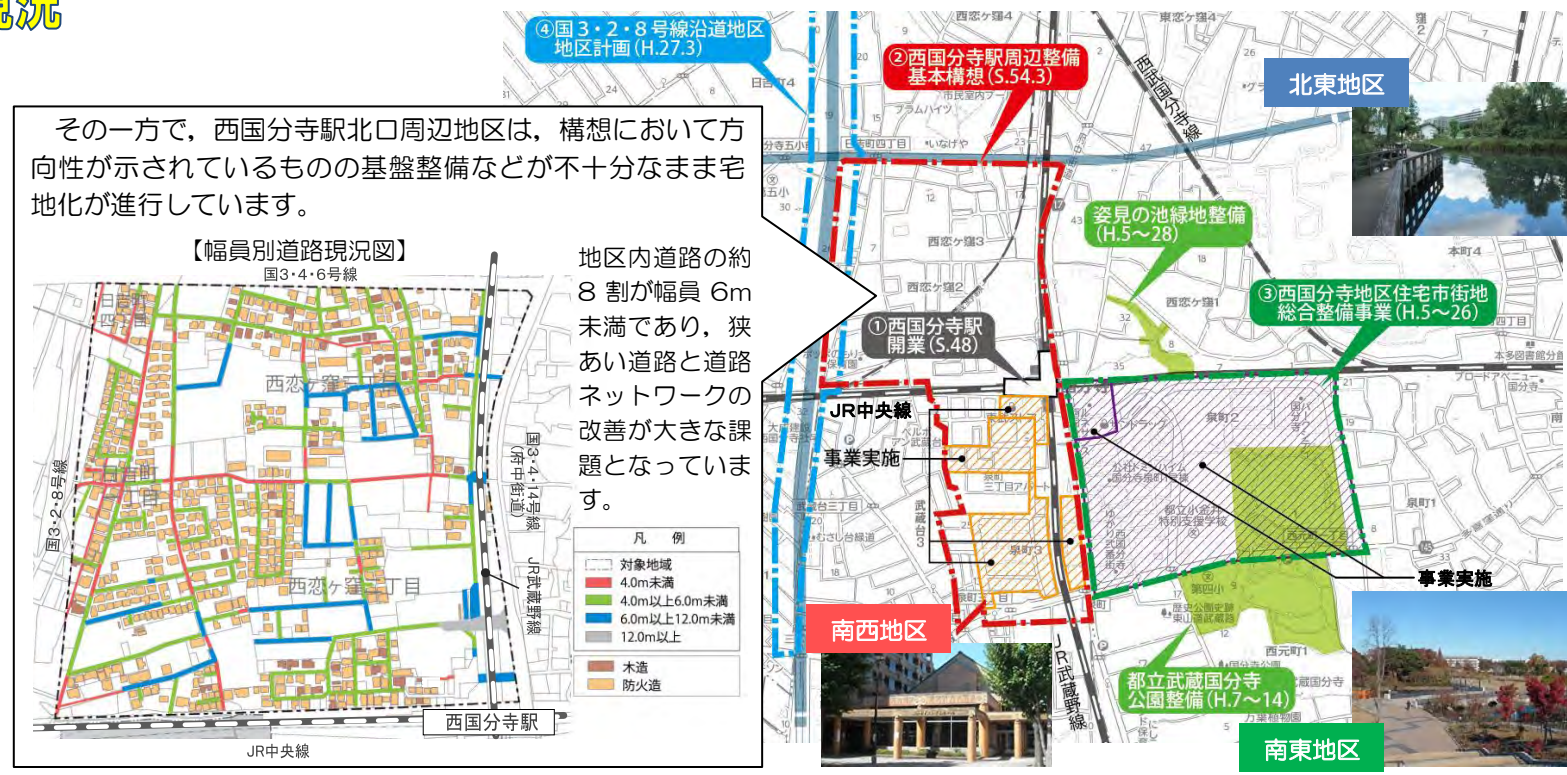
現況

④国3・2・8号線沿道地区 地区計画（H.27.3）

②西国分寺駅周辺整備 基本構想（S.54.3）

北東地区

その一方で，西国分寺駅北口周辺地区は，構想において方向性が示されているものの基盤整備などが不十分なまま宅地化が進行しています。

【幅員別道路現況図】

国3・4・6号線

日吉町四丁目

西恋ヶ窪一丁目

日吉町二丁目

国3・2・8号線

西恋ヶ窪二丁目

国3・4・14号線（府中街道）

JR武蔵野線

西国分寺駅

JR中央線

地区内道路の約8割が幅員6m未満であり，狭あい道路と道路ネットワークの改善が大きな課題となっています。

凡　例

対象地域
4.0m未満
4.0m以上6.0m未満
6.0m以上12.0m未満
12.0m以上

木造
防火造

姿見の池緑地整備（H.5～28）

①西国分寺駅 開業（S.48）

③西国分寺地区住宅市街地総合整備事業（H.5～26）

JR中央線

事業実施

武蔵台三丁目

泉町2

泉町3

泉町1

事業実施

南西地区

JR武蔵野線

都立武蔵国分寺公園整備（H.7～14）

南東地区

西恋ヶ窪4

東恋ヶ窪4

西恋ヶ窪3

西恋ヶ窪2

西恋ヶ窪1

西元町1

本町4

日吉町4

西国分寺線